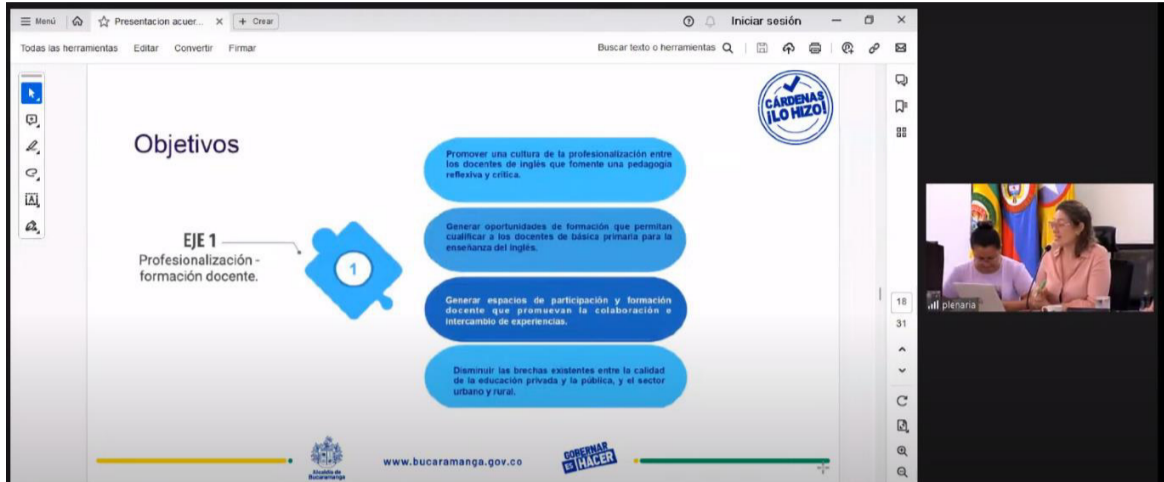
≡ Menú Presentacion acuer... × + Crear

Iniciar sesión

Todas las herramientas Editar Convertir Firmar

Buscar texto o herramientas

CÁRDENAS ¡LO HIZO!

Objetivos

EJE 1
Profesionalización - formación docente.

1

Promover una cultura de la profesionalización entre los docentes de inglés que fomente una pedagogía reflexiva y crítica.

Generar oportunidades de formación que permitan cualificar a los docentes de básica primaria para la enseñanza del inglés.

Generar espacios de participación y formación docente que promuevan la colaboración e intercambio de experiencias.

Disminuir las brechas existentes entre la calidad de la educación privada y la pública, y el sector urbano y rural.

Alcaldía de Bucaramanga

www.bucaramanga.gov.co

GOBERNAR ES HACER

18

31

plenaria